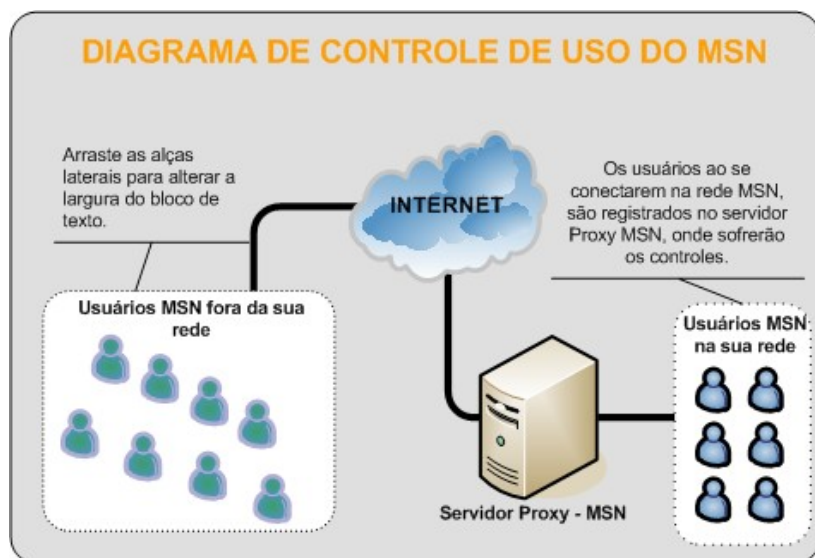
DIAGRAMA DE CONTROLE DE USO DO MSN

Arraste as alças laterais para alterar a largura do bloco de texto.

INTERNET

Os usuários ao se conectarem na rede MSN, são registrados no servidor Proxy MSN, onde sofrerão os controles.

Usuários MSN fora da sua rede

Usuários MSN na sua rede

Servidor Proxy - MSN